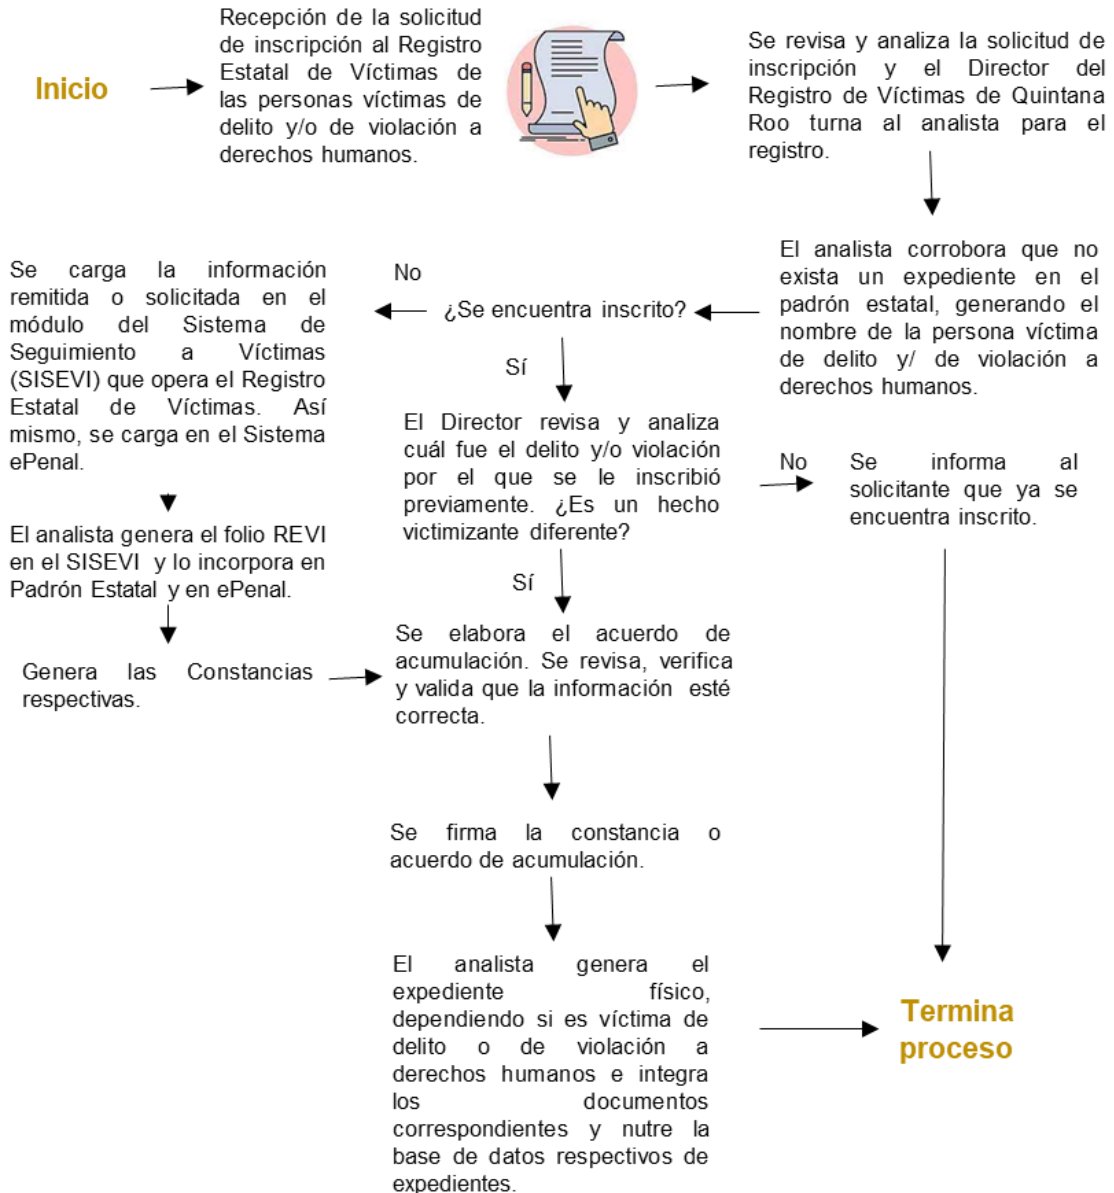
Inicio

Recepción de la solicitud de inscripción al Registro Estatal de Víctimas de las personas víctimas de delito y/o de violación a derechos humanos.

Se revisa y analiza la solicitud de inscripción y el Director del Registro de Víctimas de Quintana Roo turna al analista para el registro.

El analista corrobora que no exista un expediente en el padrón estatal, generando el nombre de la persona víctima de delito y/ de violación a derechos humanos.

¿Se encuentra inscrito?

No

Se carga la información remitida o solicitada en el módulo del Sistema de Seguimiento a Víctimas (SISEVI) que opera el Registro Estatal de Víctimas. Así mismo, se carga en el Sistema ePenal.

El analista genera el folio REVI en el SISEVI y lo incorpora en Padrón Estatal y en ePenal.

Genera las Constancias respectivas.

Sí

El Director revisa y analiza cuál fue el delito y/o violación por el que se le inscribió previamente. ¿Es un hecho victimizante diferente?

No

Se informa al solicitante que ya se encuentra inscrito.

Sí

Se elabora el acuerdo de acumulación. Se revisa, verifica y valida que la información esté correcta.

Se firma la constancia o acuerdo de acumulación.

El analista genera el expediente físico, dependiendo si es víctima de delito o de violación a derechos humanos e integra los documentos correspondientes y nutre la base de datos respectivos de expedientes.

Termina proceso